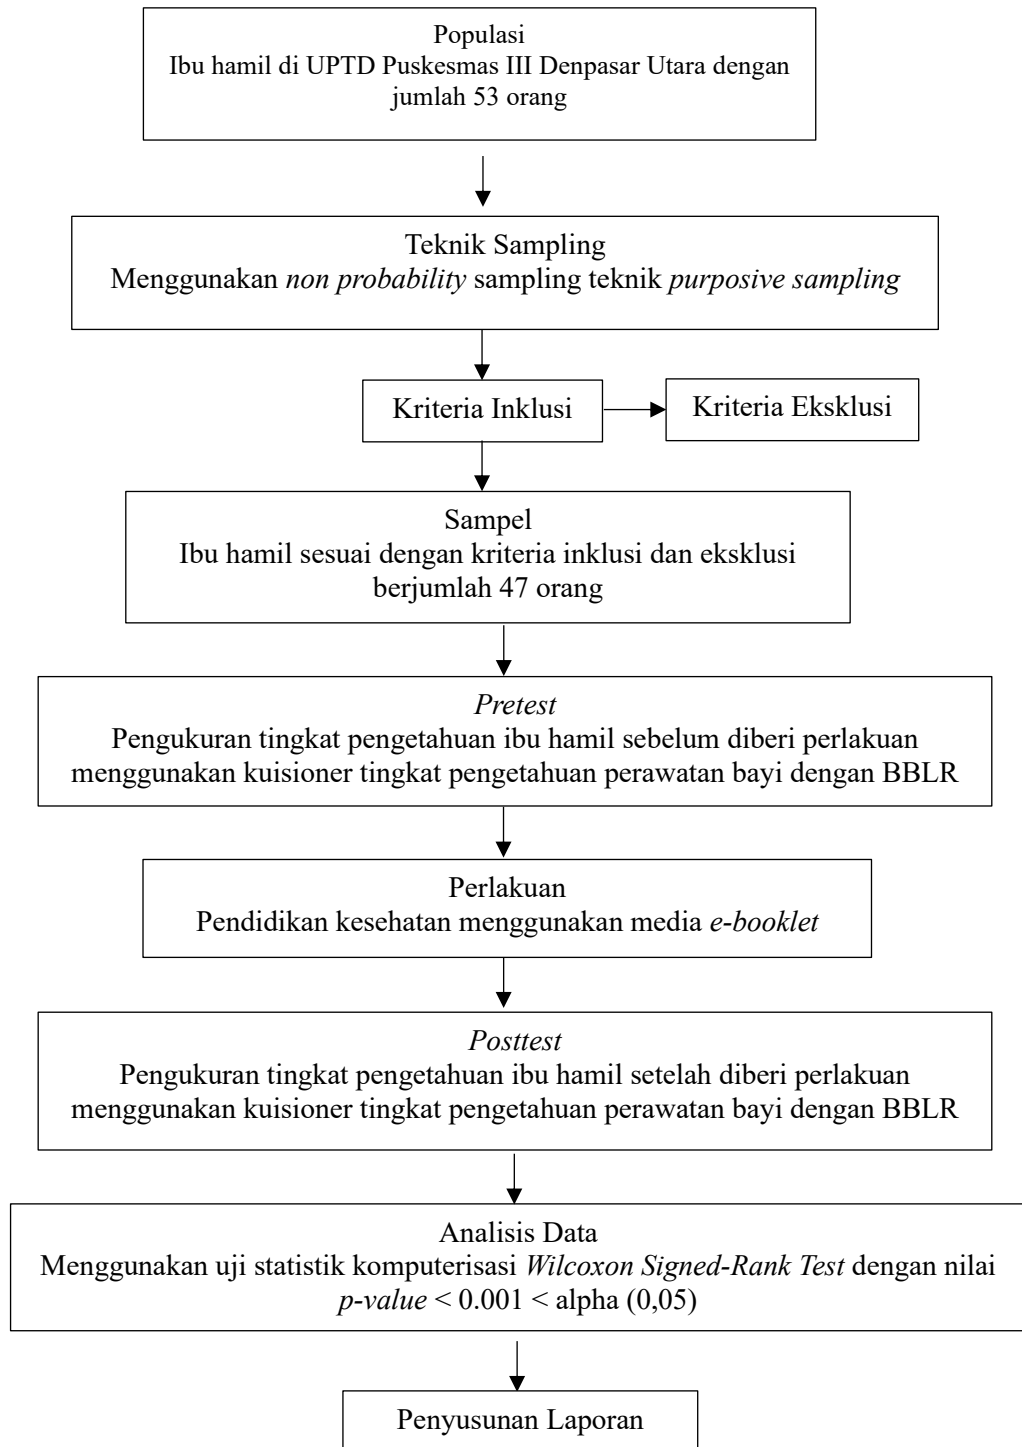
Populasi
Ibu hamil di UPTD Puskesmas III Denpasar Utara dengan jumlah 53 orang

Teknik Sampling
Menggunakan non probability sampling teknik purposive sampling

Kriteria Inklusi

Kriteria Eksklusi

Sampel
Ibu hamil sesuai dengan kriteria inklusi dan eksklusi berjumlah 47 orang

Pretest
Pengukuran tingkat pengetahuan ibu hamil sebelum diberi perlakuan menggunakan kuisioner tingkat pengetahuan perawatan bayi dengan BBLR

Perlakuan
Pendidikan kesehatan menggunakan media e-booklet

Posttest
Pengukuran tingkat pengetahuan ibu hamil setelah diberi perlakuan menggunakan kuisioner tingkat pengetahuan perawatan bayi dengan BBLR

Analisis Data
Menggunakan uji statistik komputerisasi Wilcoxon Signed-Rank Test dengan nilai p-value < 0.001 < alpha (0,05)

Penyusunan Laporan